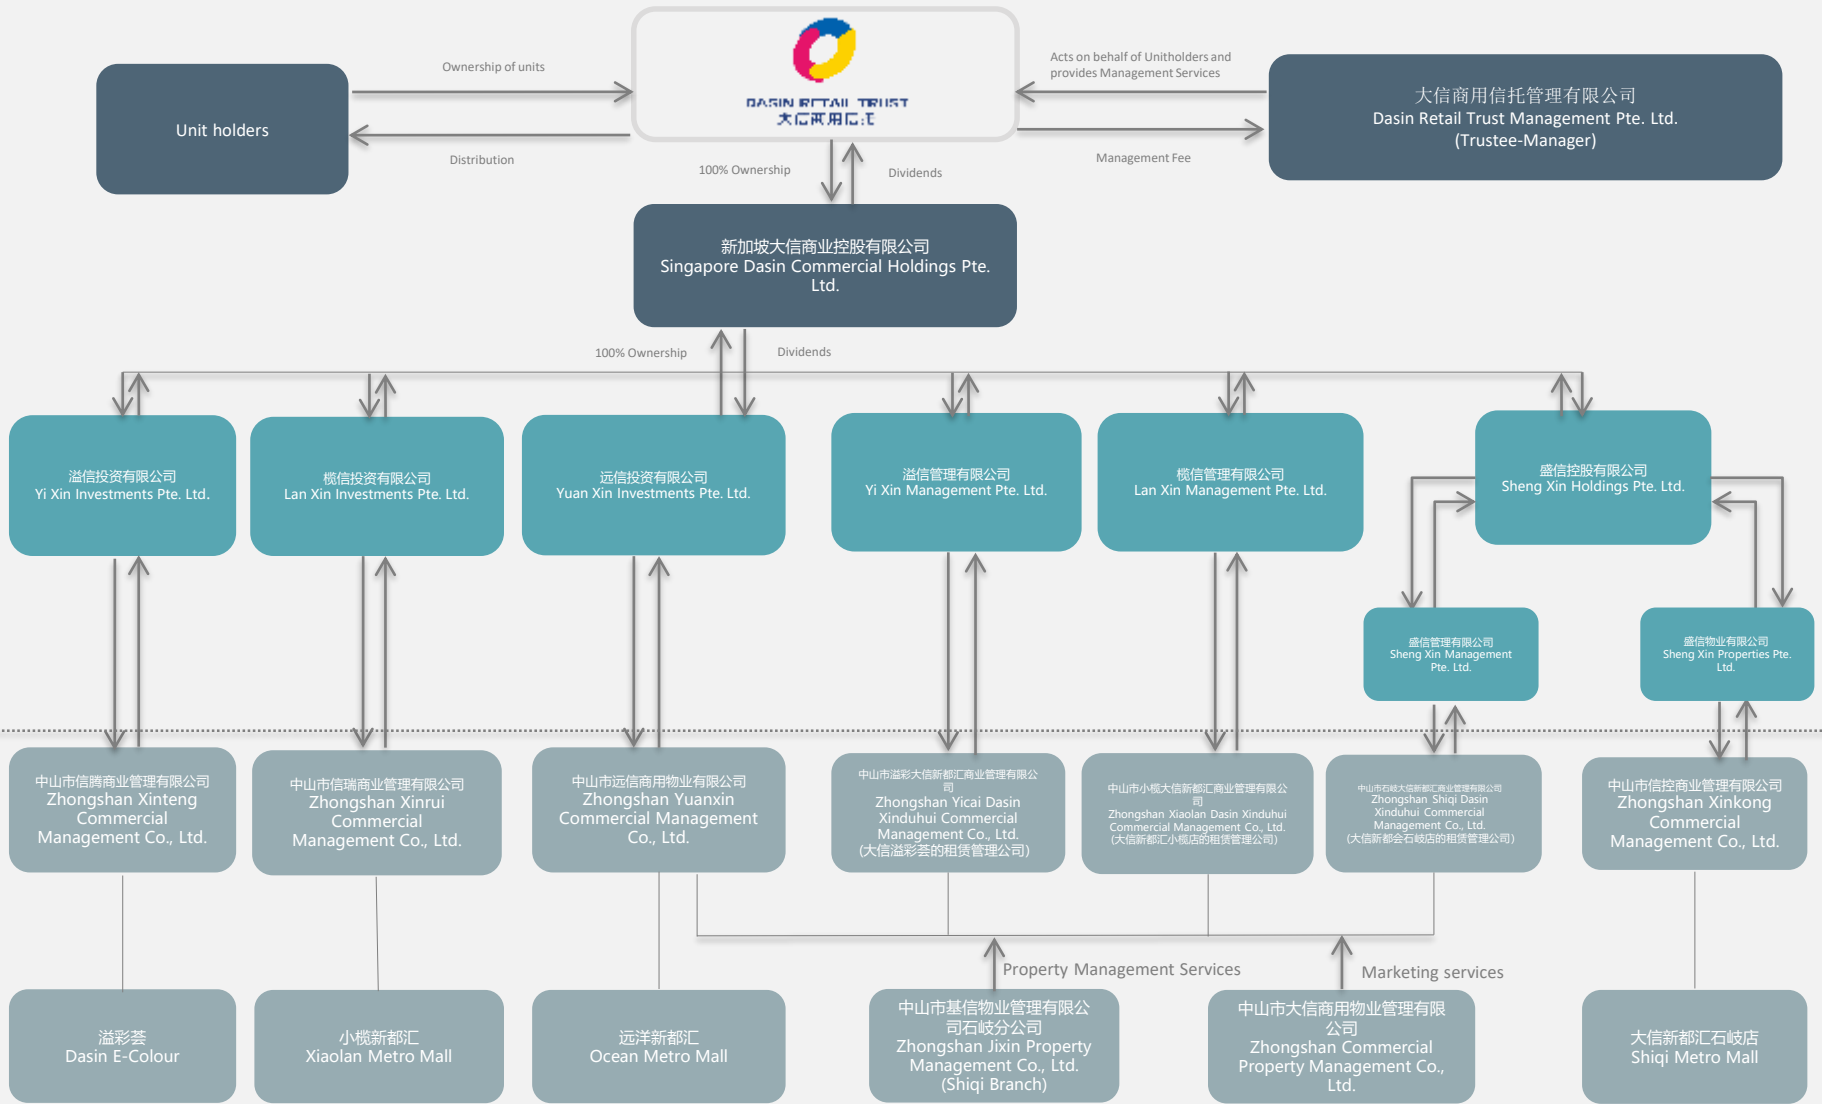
Unit holders

Ownership of units

Distribution

DASIN RETAIL TRUST
大信商用信托

Acts on behalf of Unitholders and provides Management Services

Management Fee

大信商用信托管理有限公司
Dasin Retail Trust Management Pte. Ltd.
(Trustee-Manager)

100% Ownership

Dividends

新加坡大信商业控股有限公司
Singapore Dasin Commercial Holdings Pte. Ltd.

100% Ownership

Dividends

溢信投资有限公司
Yi Xin Investments Pte. Ltd.

榄信投资有限公司
Lan Xin Investments Pte. Ltd.

远信投资有限公司
Yuan Xin Investments Pte. Ltd.

溢信管理有限公司
Yi Xin Management Pte. Ltd.

榄信管理有限公司
Lan Xin Management Pte. Ltd.

盛信控股有限公司
Sheng Xin Holdings Pte. Ltd.

盛信管理有限公司
Sheng Xin Management Pte. Ltd.

盛信物业有限公司
Sheng Xin Properties Pte. Ltd.

中山市信腾商业管理有限公司
Zhongshan Xinteng Commercial Management Co., Ltd.

中山市信瑞商业管理有限公司
Zhongshan Xinrui Commercial Management Co., Ltd.

中山市远信商用物业有限公司
Zhongshan Yuanxin Commercial Management Co., Ltd.

中山市溢彩大信新都汇商业管理有限公司
Zhongshan Yicai Dasin Xinduhui Commercial Management Co., Ltd.
(大信溢彩荟的租赁管理公司)

中山市小榄大信新都汇商业管理有限公司
Zhongshan Xiaolan Dasin Xinduhui Commercial Management Co., Ltd.
(大信新都汇小榄店的租赁管理公司)

中山市石岐大信新都汇商业管理有限公司
Zhongshan Shiqi Dasin Xinduhui Commercial Management Co., Ltd.
(大信新都会石岐店的租赁管理公司)

中山市信控商业管理有限公司
Zhongshan Xinkong Commercial Management Co., Ltd.

Property Management Services

Marketing services

溢彩荟
Dasin E-Colour

小榄新都汇
Xiaolan Metro Mall

远洋新都汇
Ocean Metro Mall

中山市基信物业管理有限公司石岐分公司
Zhongshan Jixin Property Management Co., Ltd.
(Shiqi Branch)

中山市大信商用物业管理有限公司
Zhongshan Commercial Property Management Co., Ltd.

大信新都汇石岐店
Shiqi Metro Mall